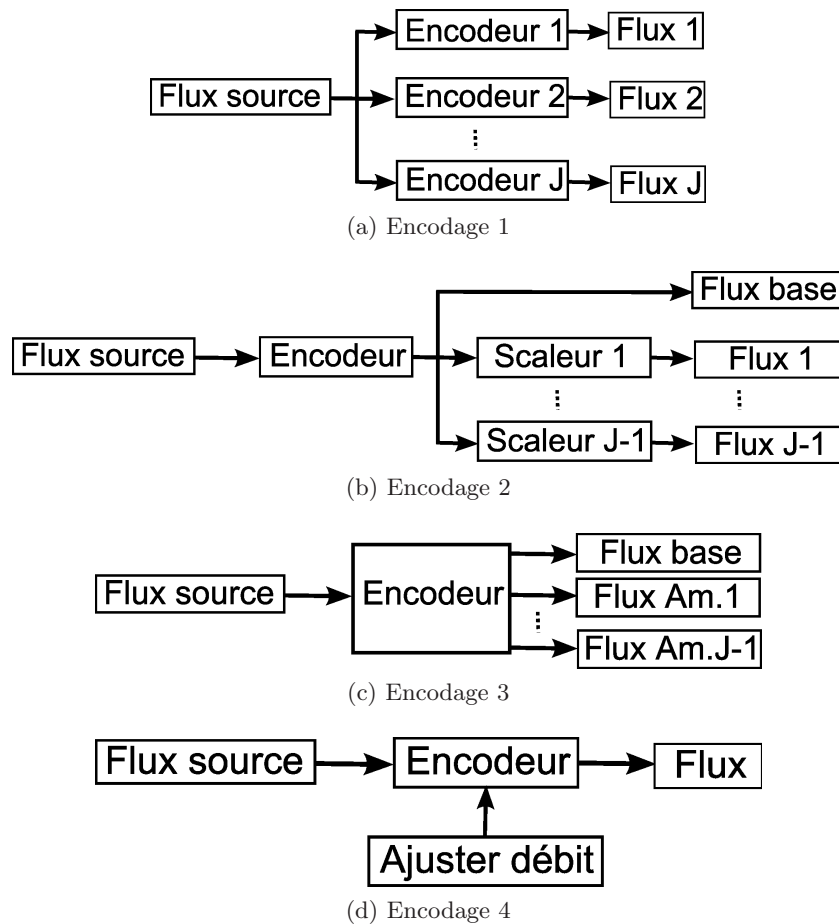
Flux source
Encodeur 1
Flux 1
Encodeur 2
Flux 2
⋮
Encodeur J
Flux J
(a) Encodage 1

Flux source
Encodeur
Flux base
Scaleur 1
Flux 1
⋮
⋮
Scaleur J-1
Flux J-1
(b) Encodage 2

Flux source
Encodeur
Flux base
Flux Am.1
⋮
Flux Am.J-1
(c) Encodage 3

Flux source
Encodeur
Flux
Ajuster débit
(d) Encodage 4